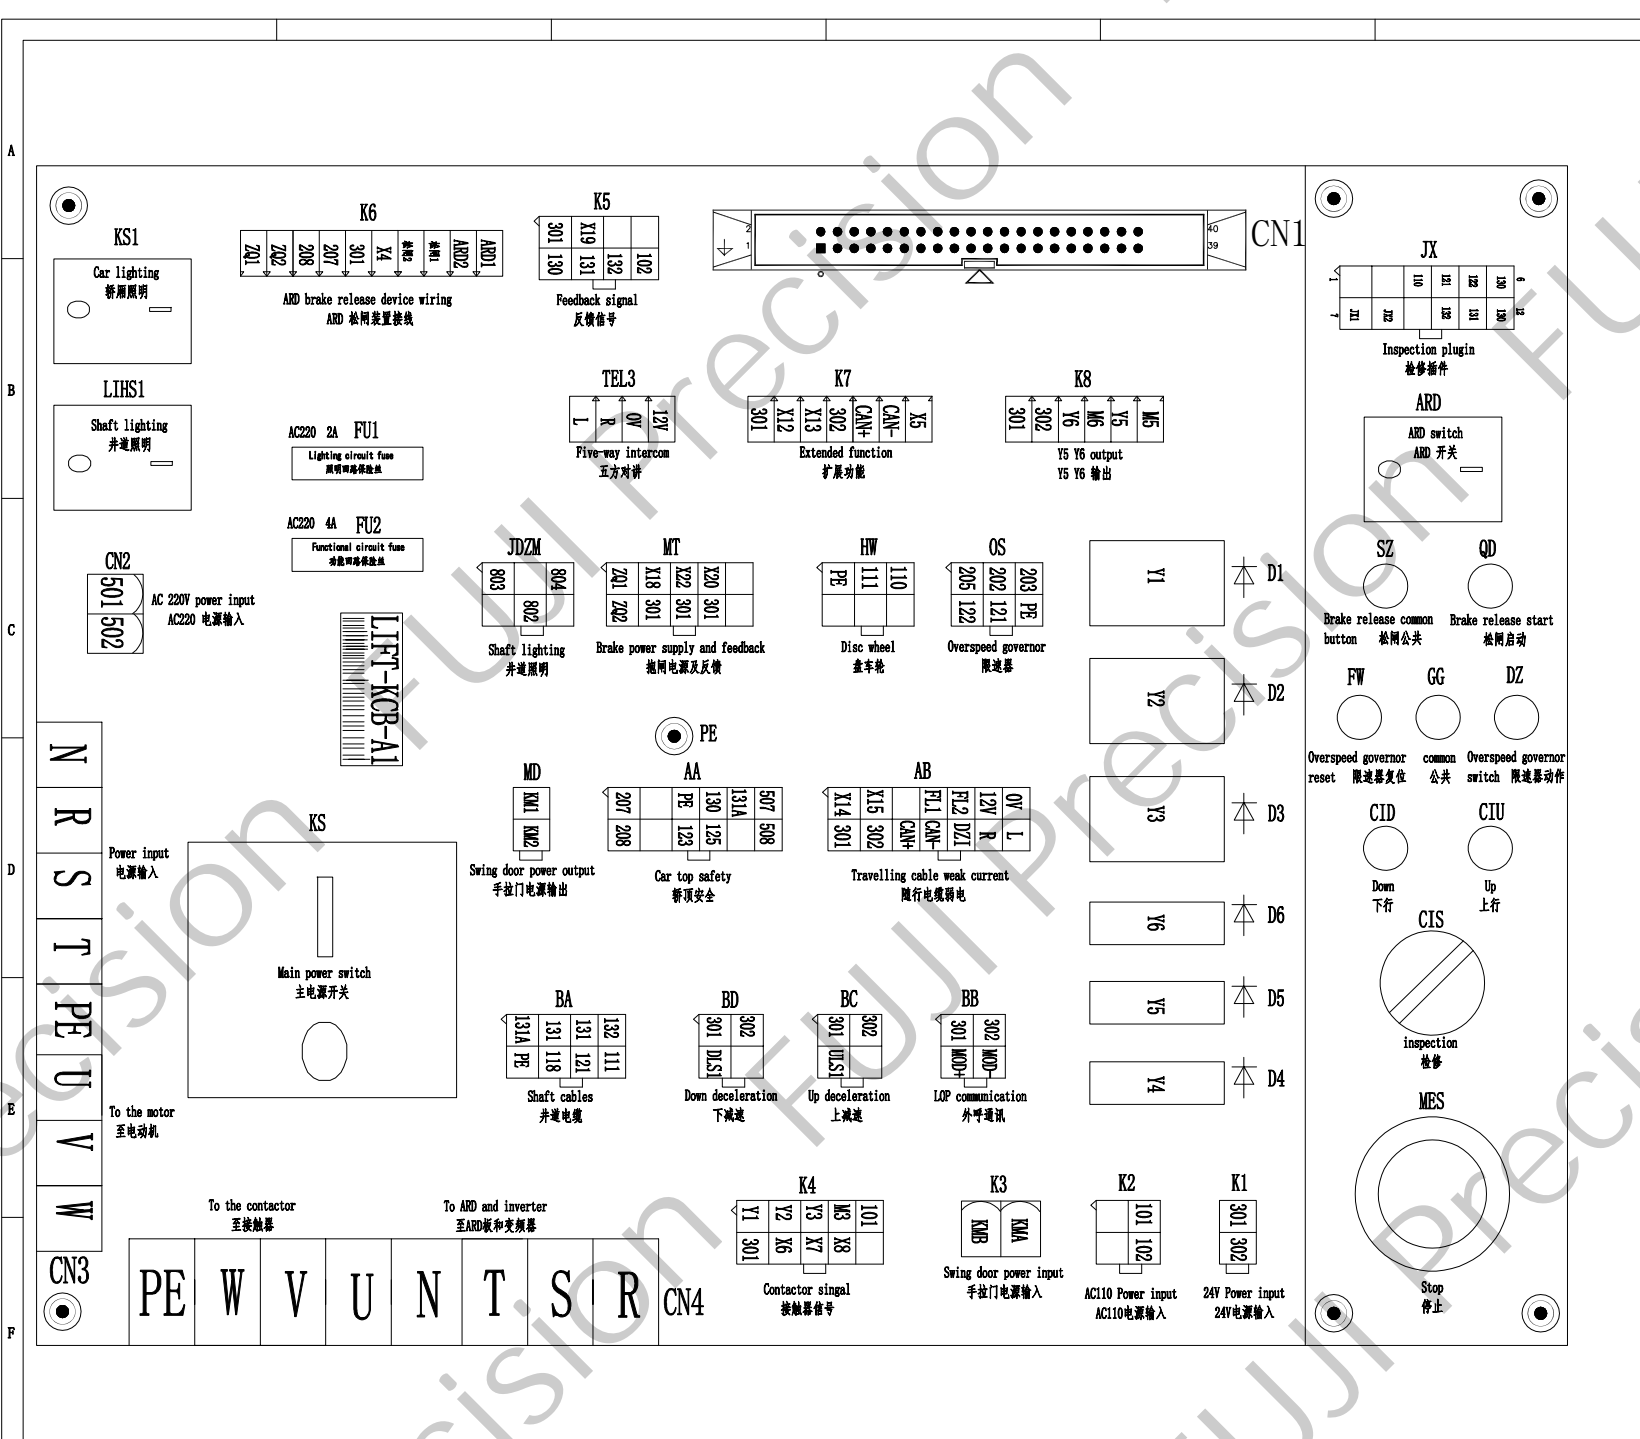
A
B
C
D
E
F

KS1
Car lighting
轿厢照明

LIHS1
Shaft lighting
井道照明

K6
ZQ1 ZQ2 208 207 301 X4 抱闸2 抱闸1 ARD2 ARD1
ARD brake release device wiring
ARD 松闸装置接线

K5
301 X19 130 131 132 102
Feedback signal
反馈信号

CN1
2 1 40 39

JX
1 7 110 121 122 130 6 JX1 JX2 123 131 13? 12
Inspection plugin
检修插件

TEL3
L R 0V 12V
Five-way intercom
五方对讲

K7
301 X12 X13 302 CAN+ CAN- X5
Extended function
扩展功能

K8
301 302 Y6 M6 Y5 M5
Y5 Y6 output
Y5 Y6 输出

ARD
ARD switch
ARD 开关

AC220 2A FU1
Lighting circuit fuse
照明回路保险丝

AC220 4A FU2
Functional circuit fuse
功能回路保险丝

CN2
501 502
AC 220V power input
AC220 电源输入

LIFT-KCB-A1

JDZM
803 804 802
Shaft lighting
井道照明

MT
ZQ1 X18 X22 X20 ZQ2 301 301 301
Brake power supply and feedback
抱闸电源及反馈

HW
PE 111 110
Disc wheel
盘车轮

OS
205 202 203 122 121 PE
Overspeed governor
限速器

Y1 D1
Y2 D2
Y3 D3
Y6 D6
Y5 D5
Y4 D4

SZ
Brake release common button
松闸公共

QD
Brake release start
松闸启动

FW
Overspeed governor reset
限速器复位

GG
common
公共

DZ
Overspeed governor switch
限速器动作

PE

N R S T PE U V W
CN3
Power input
电源输入
To the motor
至电动机

KS
Main power switch
主电源开关

MD
KM1 KM2
Swing door power output
手拉门电源输出

AA
207 PE 130 131A 507 208 123 125 508
Car top safety
轿顶安全

AB
X14 X15 FL1 FL2 12V 0V 301 302 CAN+ CAN- DZ1 R L
Travelling cable weak current
随行电缆弱电

CID
Down
下行

CIU
Up
上行

CIS
inspection
检修

BA
131A 131 131 132 PE 118 121 111
Shaft cables
井道电缆

BD
301 302 DLS1
Down deceleration
下减速

BC
301 302 ULS1
Up deceleration
上减速

BB
301 302 MOD+ MOD-
LOP communication
外呼通讯

MES
Stop
停止

To the contactor
至接触器
To ARD and inverter
至ARD板和变频器
PE W V U N T S R
CN4

K4
Y1 Y2 Y3 M3 101 301 X6 X7 X8
Contactor singal
接触器信号

K3
KMB KMA
Swing door power input
手拉门电源输入

K2
101 102
AC110 Power input
AC110电源输入

K1
301 302
24V Power input
24V电源输入

FUJI Precision